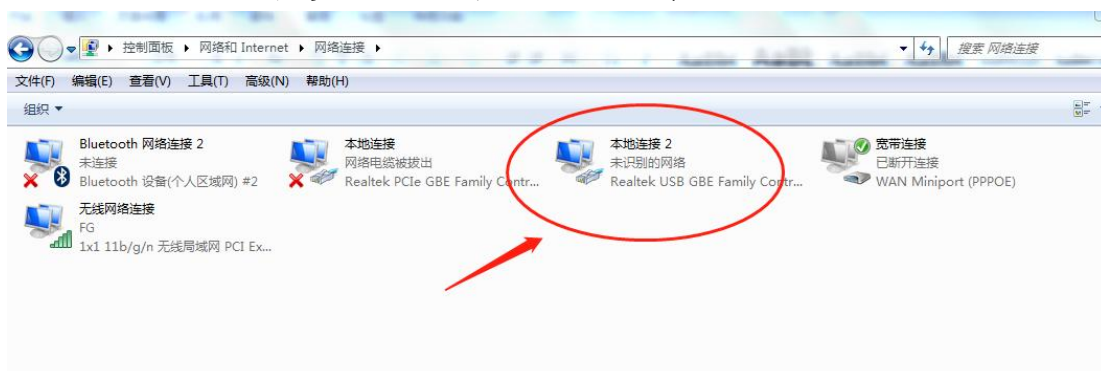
控制面板 ▸ 网络和 Internet ▸ 网络连接 ▸

搜索 网络连接

文件(F) 编辑(E) 查看(V) 工具(T) 高级(N) 帮助(H)

组织 ▾

Bluetooth 网络连接 2
未连接
Bluetooth 设备(个人区域网) #2

本地连接
网络电缆被拔出
Realtek PCIe GBE Family Contr...

本地连接 2
未识别的网络
Realtek USB GBE Family Contr...

宽带连接
已断开连接
WAN Miniport (PPPOE)

无线网络连接
FG
1x1 11b/g/n 无线局域网 PCI Ex...